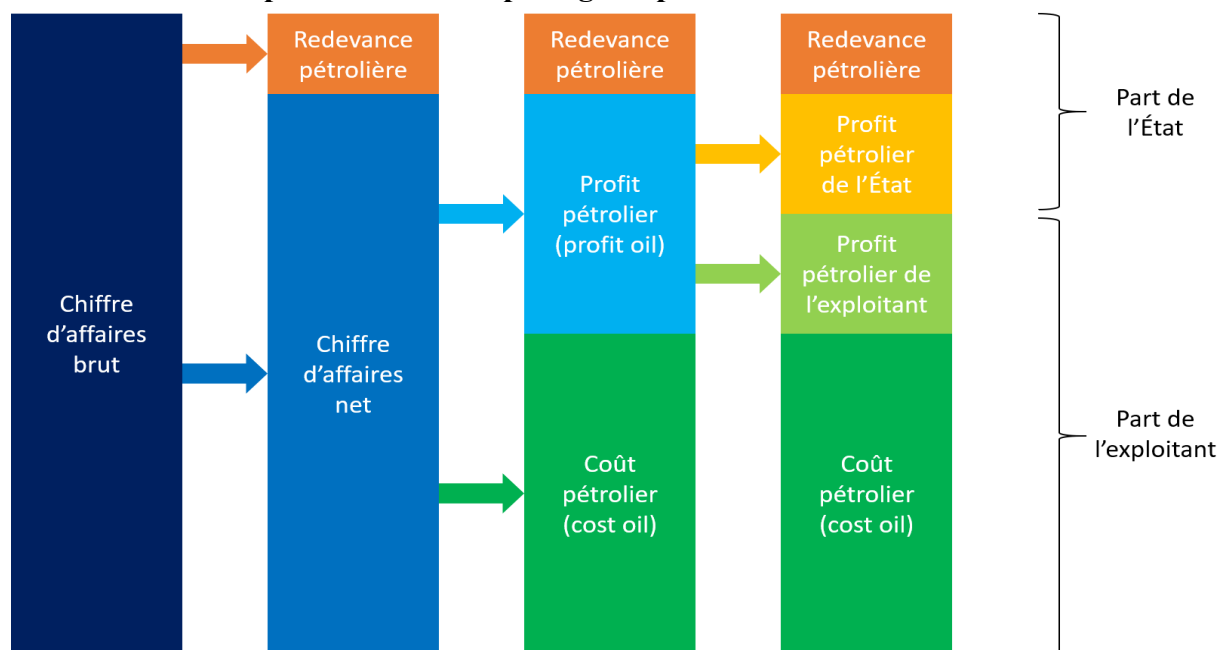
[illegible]

Chiffre d'affaires brut

Redevance pétrolière

Chiffre d'affaires net

Redevance pétrolière

Profit pétrolier (profit oil)

Coût pétrolier (cost oil)

Redevance pétrolière

Profit pétrolier de l'État

Profit pétrolier de l'exploitant

Coût pétrolier (cost oil)

Part de l'État

Part de l'exploitant